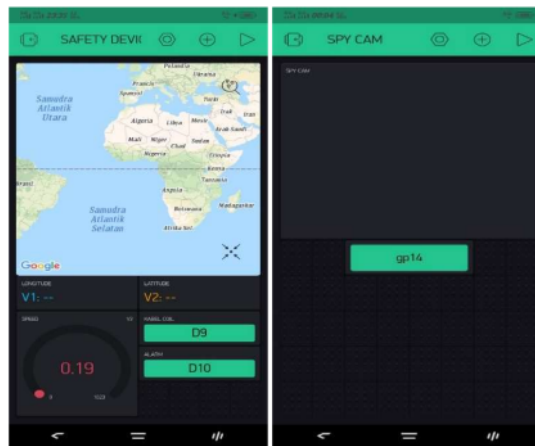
SAFETY DEVI(

Polandia
Ukraina
Prancis
Spanyol
Samudra Atlantik Utara
Turki
Irak
Iran
Aljazair
Libya
Mesir
Arab Saudi
Mali
Niger
Chad
Sudan
Nigeria
Etiopia
Kenya
Tanzania
Brasil
Angola
Samudra Atlantik Selatan
Botswana
Madagaskar
Afrika Sel.
Google

LONGITUDE
V1: --
LATITUDE
V2: --
SPEED
KABEL COIL
D9
ALARM
D10
0.19
0
1023

SPY CAM

SPY CAM
gp14